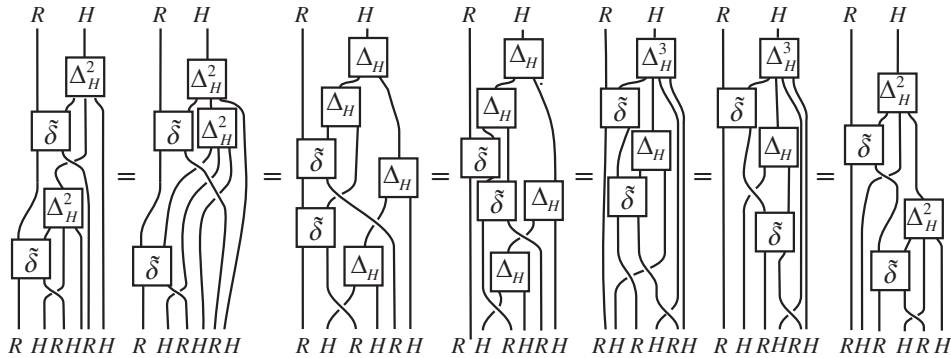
$R$ $H$ $\Delta_H^2$ $\tilde{\delta}$ $\Delta_H^2$ $\tilde{\delta}$ $R$ $H$ $R$ $H$ $R$ $H$ = $R$ $H$ $\Delta_H^2$ $\tilde{\delta}$ $\Delta_H^2$ $\tilde{\delta}$ $R$ $H$ $R$ $H$ $R$ $H$ = $R$ $H$ $\Delta_H$ $\Delta_H$ $\tilde{\delta}$ $\Delta_H$ $\tilde{\delta}$ $\Delta_H$ $R$ $H$ $R$ $H$ $R$ $H$ = $R$ $H$ $\Delta_H$ $\Delta_H$ $\tilde{\delta}$ $\tilde{\delta}$ $\Delta_H$ $\Delta_H$ $R$ $H$ $R$ $H$ $R$ $H$ = $R$ $H$ $\Delta_H^3$ $\tilde{\delta}$ $\Delta_H$ $\tilde{\delta}$ $R$ $H$ $R$ $H$ $R$ $H$ = $R$ $H$ $\Delta_H^3$ $\tilde{\delta}$ $\Delta_H$ $\tilde{\delta}$ $R$ $H$ $R$ $H$ $R$ $H$ = $R$ $H$ $\Delta_H^2$ $\tilde{\delta}$ $\Delta_H^2$ $\tilde{\delta}$ $R$ $H$ $R$ $H$ $R$ $H$